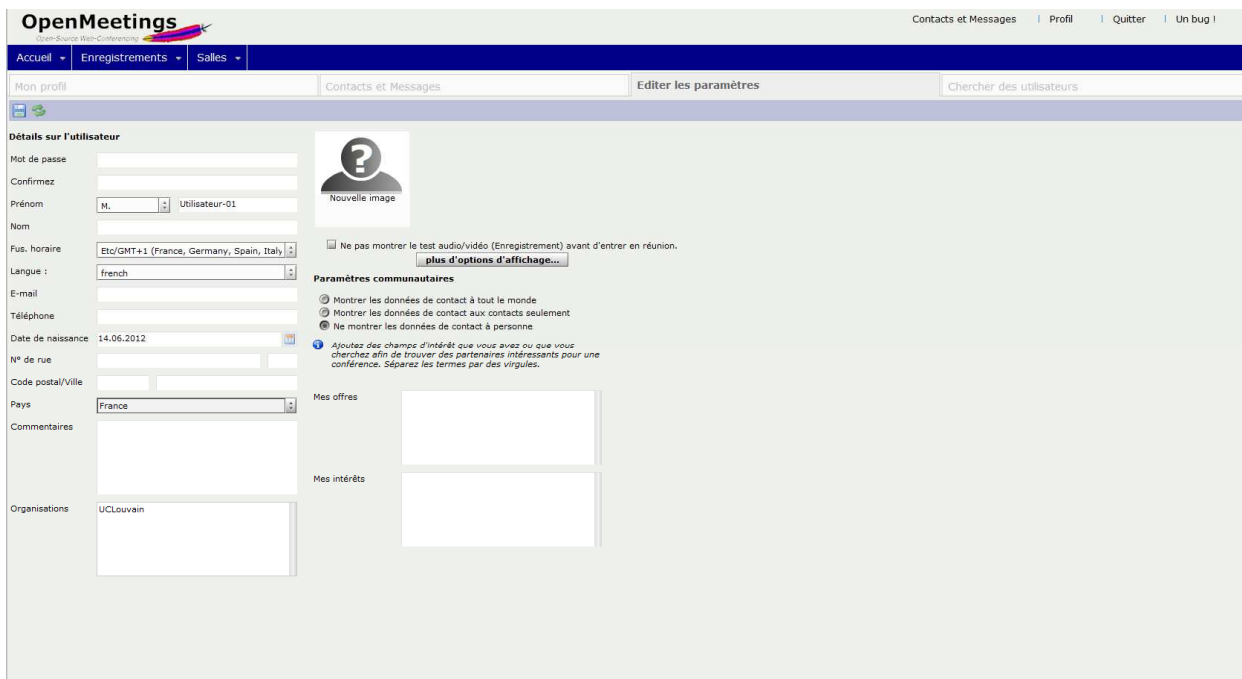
OpenMeetings
Open-Source Web-Conferencing

Contacts et Messages | Profil | Quitter | Un bug !

Accueil ▾ Enregistrements ▾ Salles ▾

Mon profil | Contacts et Messages | Editer les paramètres | Chercher des utilisateurs

Détails sur l'utilisateur

Mot de passe
Confirmez
Prénom M. Utilisateur-01
Nom
Fus. horaire Etc/GMT+1 (France, Germany, Spain, Italy
Langue : french
E-mail
Téléphone
Date de naissance 14.06.2012
N° de rue
Code postal/Ville
Pays France
Commentaires
Organisations UCLouvain

Nouvelle image

Ne pas montrer le test audio/vidéo (Enregistrement) avant d'entrer en réunion.
plus d'options d'affichage...

Paramètres communautaires

Montrer les données de contact à tout le monde
Montrer les données de contact aux contacts seulement
Ne montrer les données de contact à personne

Ajoutez des champs d'intérêt que vous avez ou que vous cherchez afin de trouver des partenaires intéressants pour une conférence. Séparez les termes par des virgules.

Mes offres

Mes intérêts